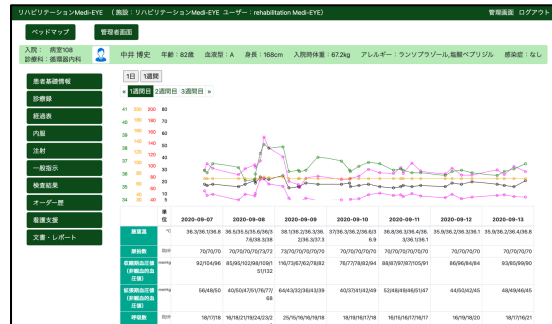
リハビリテーションMedi-EYE （施設：リハビリテーションMedi-EYE ユーザー：rehabilitation Medi-EYE） 管理画面 ログアウト

ベッドマップ 管理者画面

入院： 病室108
診療科：循環器内科

中井 博史 年齢：82歳 血液型：A 身長：168cm 入院時体重：67.2kg アレルギー：ランソプラゾール,塩酸ベプリジル 感染症：なし

患者基礎情報
診療録
経過表
内服
注射
一般指示
検査結果
オーダー歴
看護支援
文書・レポート

1日 1週間

« 1週間目 2週間目 3週間目 »

| 41 | 200 | 200 | 80 |
| 40 | 180 | 180 | 70 |
| 39 | 160 | 160 | 60 |
| 38 | 140 | 140 | 50 |
| 37 | 120 | 120 | 40 |
| 36 | 100 | 100 | 30 |
| 35 | 80 | 80 | 20 |
| 34 | 60 | 60 | 10 |
| 33 | 40 | 40 | 0 |

| | 単位 | 2020-09-07 | 2020-09-08 | 2020-09-09 | 2020-09-10 | 2020-09-11 | 2020-09-12 | 2020-09-13 |
|---|---|---|---|---|---|---|---|---|
| 体温 | ℃ | 36.3/36.1/36.8 | 36.5/36.5/36.8/36.7/4/36.3/36 | 36.1/36.2/36.3/36.2/36.3/37.3 | 37/36.3/36.2/36.8/36.9 | 36.8/36.3/36.4/36.3/36.1/36.3 | 35.9/36.2/36.3/36.1 | 35.9/36.2/36.4/36.8 |
| 脈拍数 | 回/分 | 70/70/70 | 70/70/70/70/73 | 73/70/70/70/70 | 70/70/70/70/70 | 70/70/70/70/70 | 70/70/70/70 | 70/70/70/70 |
| 収縮期血圧値(非観血的血圧値) | mmHg | 92/104/96 | 85/95/102/98/109/151/132 | 116/73/67/62/78/82 | 76/77/78/82/94 | 88/87/97/87/105/91 | 86/96/84/84 | 93/85/99/90 |
| 拡張期血圧値(非観血的血圧値) | mmHg | 56/48/50 | 40/50/47/51/76/77/68 | 64/43/32/36/43/39 | 40/37/41/42/49 | 52/48/49/46/51/47 | 44/50/42/45 | 48/49/46/45 |
| 呼吸数 | 回/分 | 18/17/18 | 16/18/21/19/24/23/2 | 25/15/16/16/19/18 | 18/18/16/17/18 | 16/15/16/17/17 | 16/16/18/20 | 17/18/17/21 |